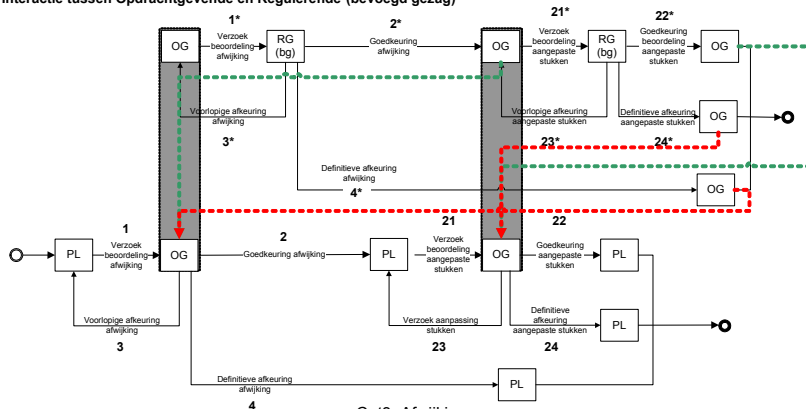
Interactie tussen Opdrachtgevende en Regulerende (bevoegd gezag)

OG
1*
Verzoek beoordeling afwijking
RG (bg)
2*
Goedkeuring afwijking
OG
21*
Verzoek beoordeling aangepaste stukken
RG (bg)
22*
Goedkeuring beoordeling aangepaste stukken
OG

Voorlopige afkeuring afwijking
3*
Voorlopige afkeuring aangepaste stukken
Definitieve afkeuring aangepaste stukken
OG
23*
24*

Definitieve afkeuring afwijking
4*
OG

21
22

1
Verzoek beoordeling afwijking
PL
OG
2
Goedkeuring afwijking
PL
Verzoek beoordeling aangepaste stukken
OG
Goedkeuring aangepaste stukken
PL

Voorlopige afkeuring afwijking
3
Verzoek aanpassing stukken
23
Definitieve afkeuring aangepaste stukken
24
PL

Definitieve afkeuring afwijking
4
PL